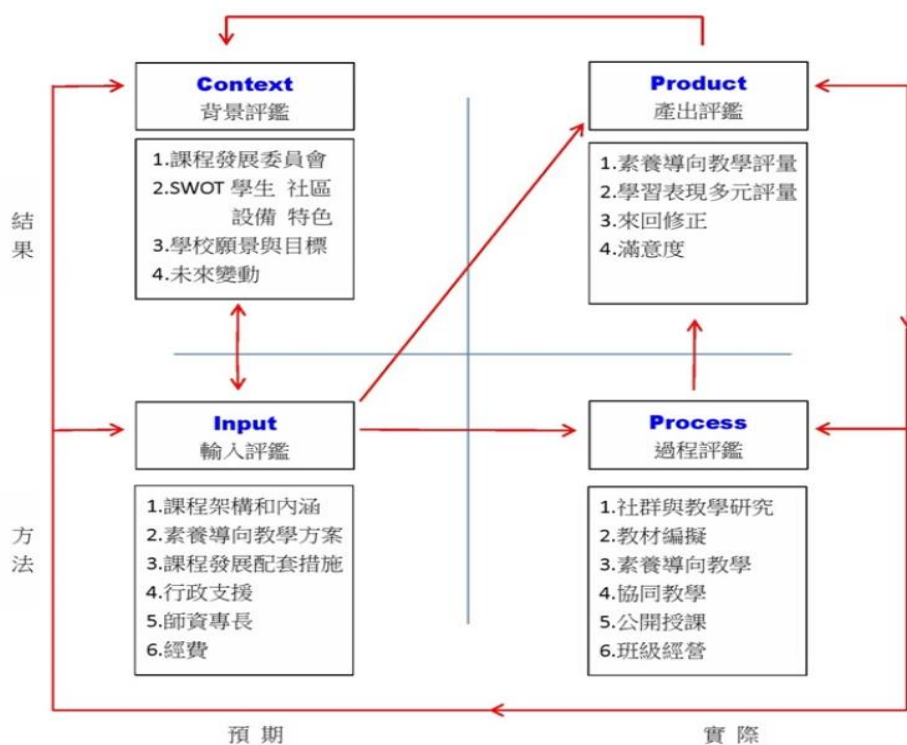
Context
背景評鑑

1.課程發展委員會
2.SWOT 學生 社區
設備 特色
3.學校願景與目標
4.未來變動

Product
產出評鑑

1.素養導向教學評量
2.學習表現多元評量
3.來回修正
4.滿意度

結
果

Input
輸入評鑑

1.課程架構和內涵
2.素養導向教學方案
3.課程發展配套措施
4.行政支援
5.師資專長
6.經費

Process
過程評鑑

1.社群與教學研究
2.教材編擬
3.素養導向教學
4.協同教學
5.公開授課
6.班級經營

方
法

預 期

實 際